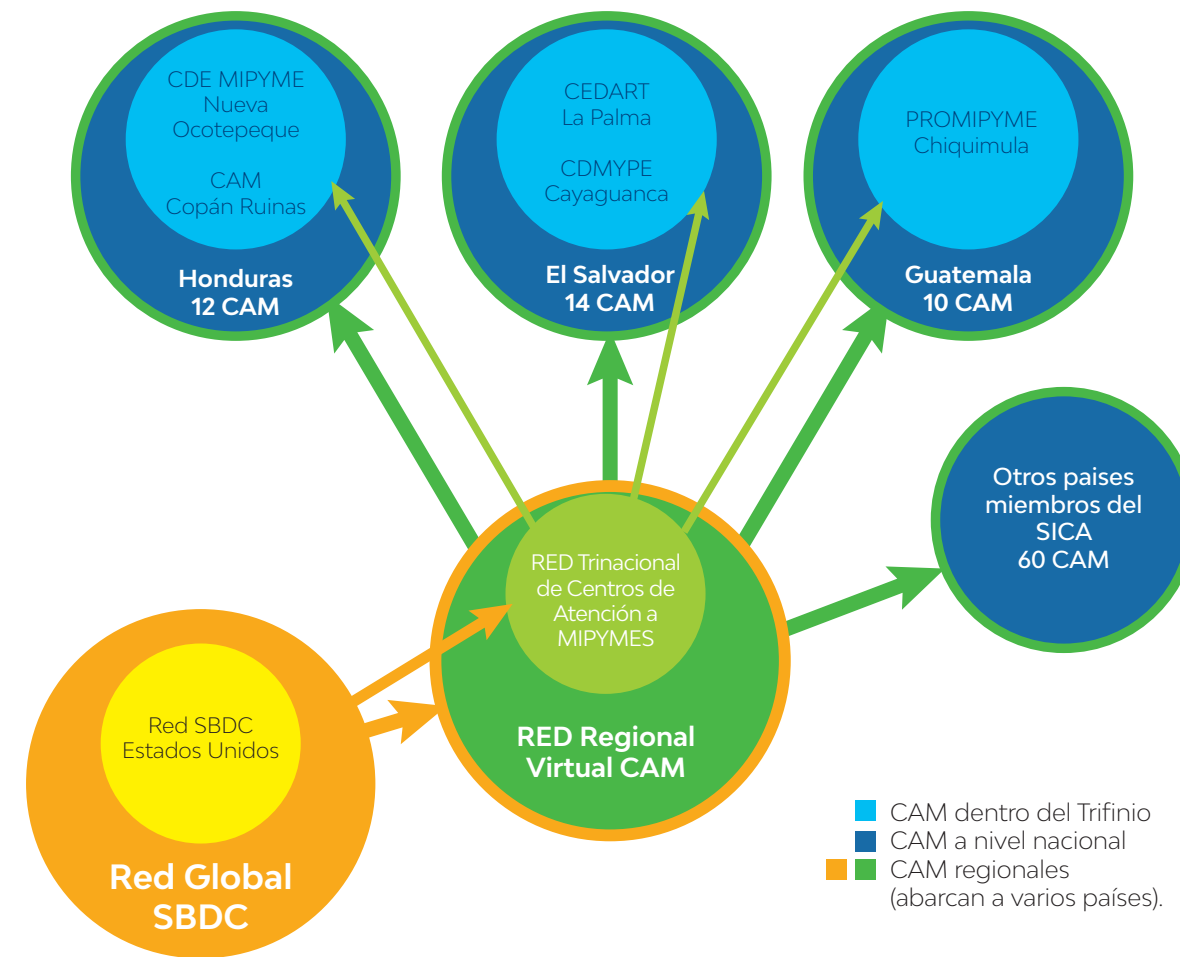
CDE MIPYME
Nueva
Ocotepeque

CAM
Copán Ruinas

Honduras
12 CAM

CEDART
La Palma

CDMYPE
Cayaguanca

El Salvador
14 CAM

PROMIPYME
Chiquimula

Guatemala
10 CAM

Otros paises
miembros del
SICA
60 CAM

RED Trinacional
de Centros de
Atención a
MIPYMES

RED Regional
Virtual CAM

Red SBDC
Estados Unidos

Red Global
SBDC

CAM dentro del Trifinio
CAM a nivel nacional
CAM regionales
(abarcan a varios países).